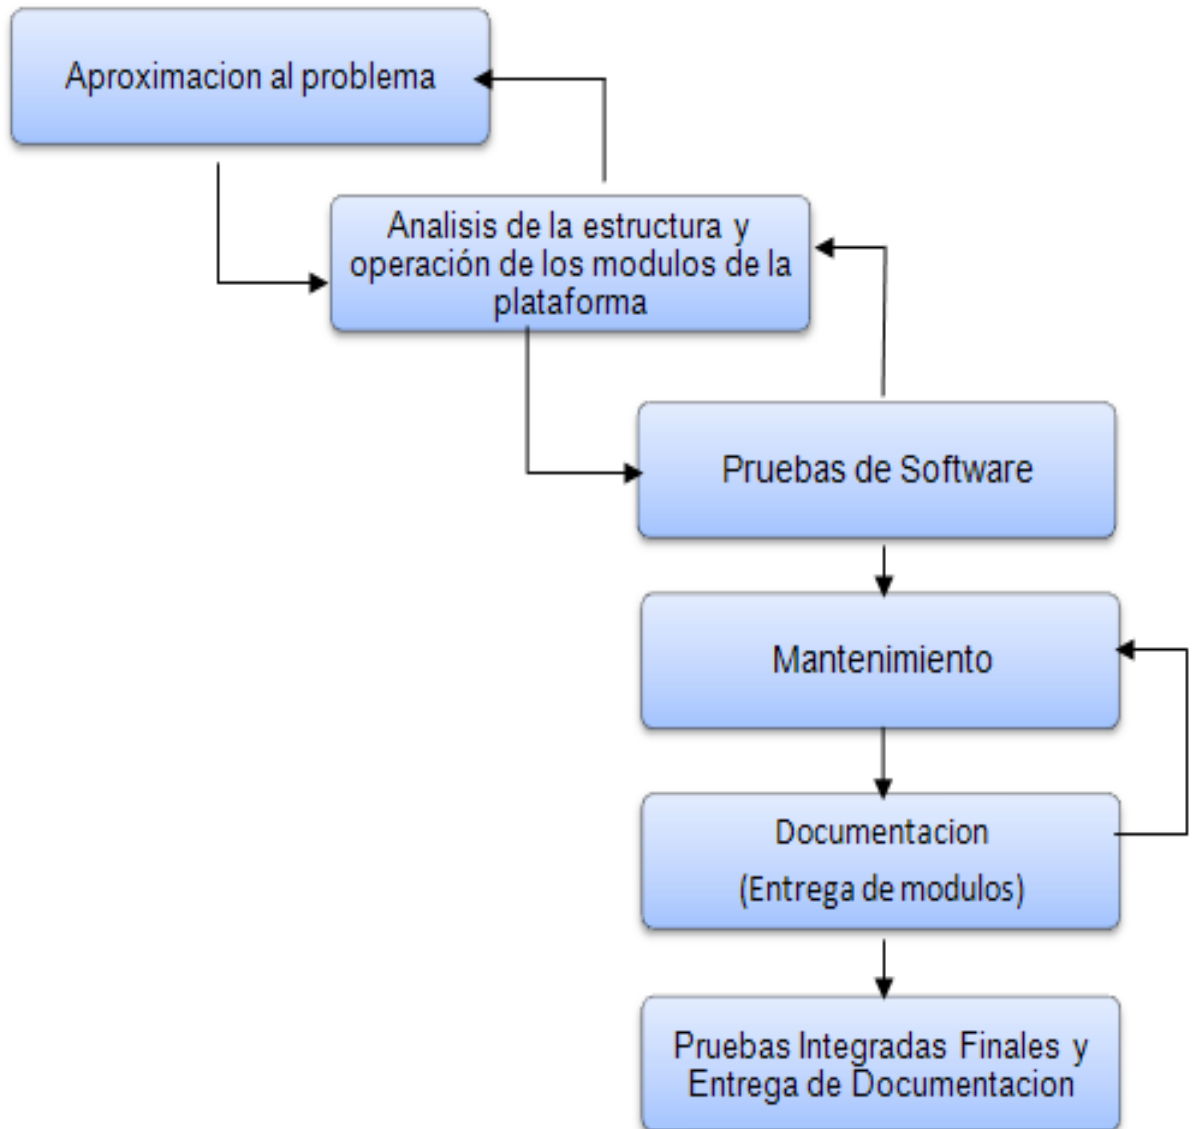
Aproximacion al problema

Analisis de la estructura y operación de los modulos de la plataforma

Pruebas de Software

Mantenimiento

Documentacion

(Entrega de modulos)

Pruebas Integradas Finales y Entrega de Documentacion